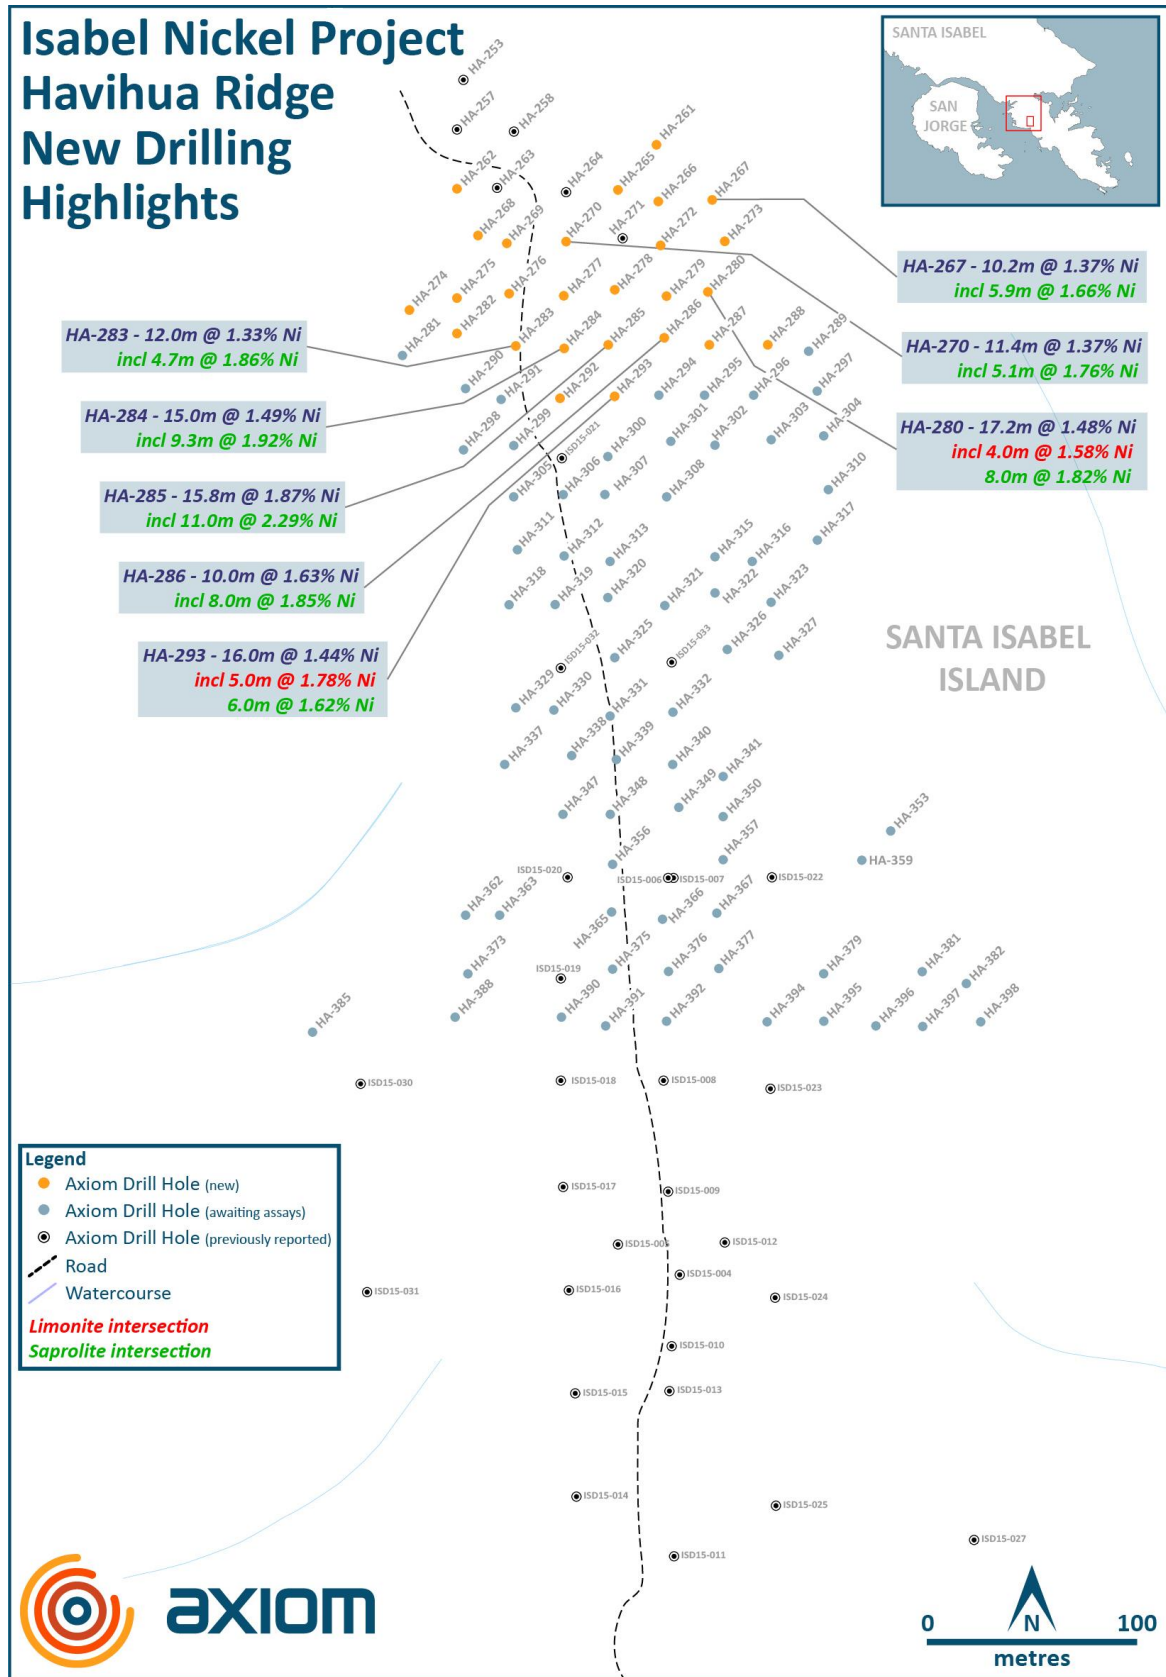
Isabel Nickel Project
Havihua Ridge
New Drilling
Highlights

SANTA ISABEL
SAN JORGE

HA-253
HA-257
HA-258
HA-261
HA-262
HA-263
HA-264
HA-265
HA-266
HA-267
HA-268
HA-269
HA-270
HA-271
HA-272
HA-273
HA-274
HA-275
HA-276
HA-277
HA-278
HA-279
HA-280
HA-281
HA-282
HA-283
HA-284
HA-285
HA-286
HA-287
HA-288
HA-289
HA-290
HA-291
HA-292
HA-293
HA-294
HA-295
HA-296
HA-297
HA-298
HA-299
ISD15-021
HA-300
HA-301
HA-302
HA-303
HA-304
HA-305
HA-306
HA-307
HA-308
HA-310
HA-311
HA-312
HA-313
HA-315
HA-316
HA-317
HA-318
HA-319
HA-320
HA-321
HA-322
HA-323
HA-325
ISD15-032
ISD15-033
HA-326
HA-327
HA-329
HA-330
HA-331
HA-332
HA-337
HA-338
HA-339
HA-340
HA-341
HA-347
HA-348
HA-349
HA-350
HA-353
HA-356
HA-357
HA-359
ISD15-020
ISD15-006
ISD15-007
ISD15-022
HA-362
HA-363
HA-365
HA-366
HA-367
HA-373
HA-375
HA-376
HA-377
HA-379
HA-381
HA-382
ISD15-019
HA-385
HA-388
HA-390
HA-391
HA-392
HA-394
HA-395
HA-396
HA-397
HA-398
ISD15-030
ISD15-018
ISD15-008
ISD15-023
ISD15-017
ISD15-009
ISD15-005
ISD15-012
ISD15-004
ISD15-031
ISD15-016
ISD15-024
ISD15-010
ISD15-015
ISD15-013
ISD15-014
ISD15-025
ISD15-027
ISD15-011

HA-267 - 10.2m @ 1.37% Ni
incl 5.9m @ 1.66% Ni

HA-270 - 11.4m @ 1.37% Ni
incl 5.1m @ 1.76% Ni

HA-280 - 17.2m @ 1.48% Ni
incl 4.0m @ 1.58% Ni
8.0m @ 1.82% Ni

HA-283 - 12.0m @ 1.33% Ni
incl 4.7m @ 1.86% Ni

HA-284 - 15.0m @ 1.49% Ni
incl 9.3m @ 1.92% Ni

HA-285 - 15.8m @ 1.87% Ni
incl 11.0m @ 2.29% Ni

HA-286 - 10.0m @ 1.63% Ni
incl 8.0m @ 1.85% Ni

HA-293 - 16.0m @ 1.44% Ni
incl 5.0m @ 1.78% Ni
6.0m @ 1.62% Ni

SANTA ISABEL ISLAND

Legend
Axiom Drill Hole (new)
Axiom Drill Hole (awaiting assays)
Axiom Drill Hole (previously reported)
Road
Watercourse
Limonite intersection
Saprolite intersection

axiom

0 N 100
metres